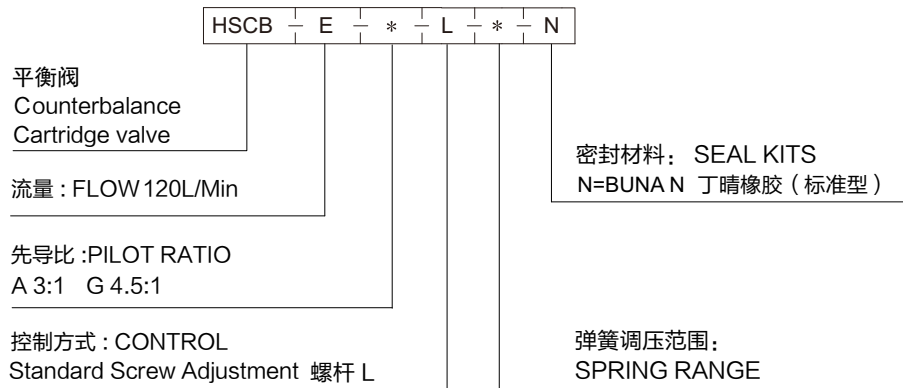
HSCB – E – * – L – * – N

平衡阀
Counterbalance
Cartridge valve

流量 : FLOW 120L/Min

先导比 :PILOT RATIO
A 3:1 G 4.5:1

控制方式 : CONTROL
Standard Screw Adjustment 螺杆 L

密封材料： SEAL KITS
N=BUNA N 丁晴橡胶（标准型）

弹簧调压范围：
SPRING RANGE